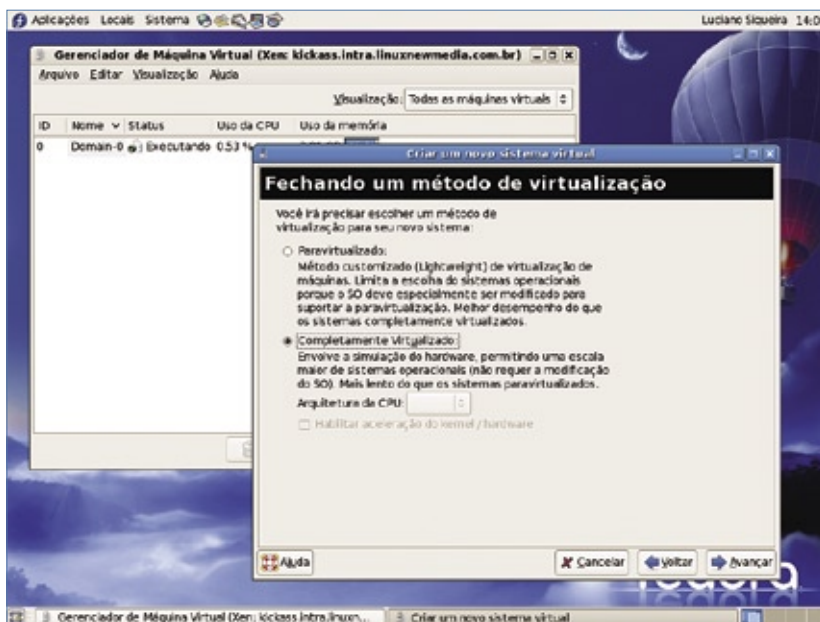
Aplicações Locais Sistema

Luciano Siqueira 14:0

Gerenciador de Máquina Virtual (Xen: kickass.intra.linuxnewmedia.com.br)

Arquivo Editar Visualização Ajuda

Visualização: Todas as máquinas virtuais

| ID | Nome | Status | Uso da CPU | Uso da memória |
|---|---|---|---|---|
| 0 | Domain-0 | Executando | 0.53 % | |

Criar um novo sistema virtual

Fechando um método de virtualização

Você irá precisar escolher um método de virtualização para seu novo sistema:

Paravirtualizado:
Método customizado (Lightweight) de virtualização de máquinas. Limita a escolha do sistemas operacionais porque o SO deve especialmente ser modificado para suportar a paravirtualização. Melhor desempenho do que os sistemas completamente virtualizados.

Completamente Virtualizado:
Envolve a simulação do hardware, permitindo uma escala maior de sistemas operacionais (não requer a modificação do SO). Mais lento do que os sistemas paravirtualizados.

Arquitetura da CPU:

Habilitar aceleração do kernel / hardware

Ajuda

Cancelar

Voltar

Avançar

fedora

Gerenciador de Máquina Virtual (Xen: kickass.intra.linuxn...

Criar um novo sistema virtual